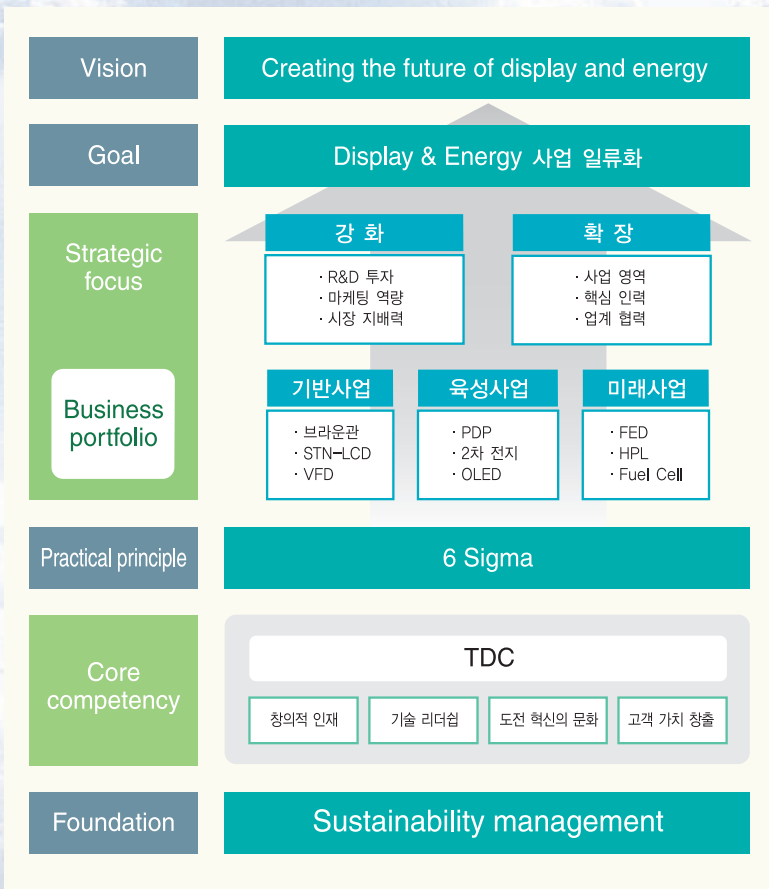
Vision

Creating the future of display and energy

Goal

Display & Energy 사업 일류화

Strategic focus

강 화

· R&D 투자
· 마케팅 역량
· 시장 지배력

확 장

· 사업 영역
· 핵심 인력
· 업계 협력

Business portfolio

기반사업

· 브라운관
· STN-LCD
· VFD

육성사업

· PDP
· 2차 전지
· OLED

미래사업

· FED
· HPL
· Fuel Cell

Practical principle

6 Sigma

Core competency

TDC

창의적 인재

기술 리더쉽

도전 혁신의 문화

고객 가치 창출

Foundation

Sustainability management